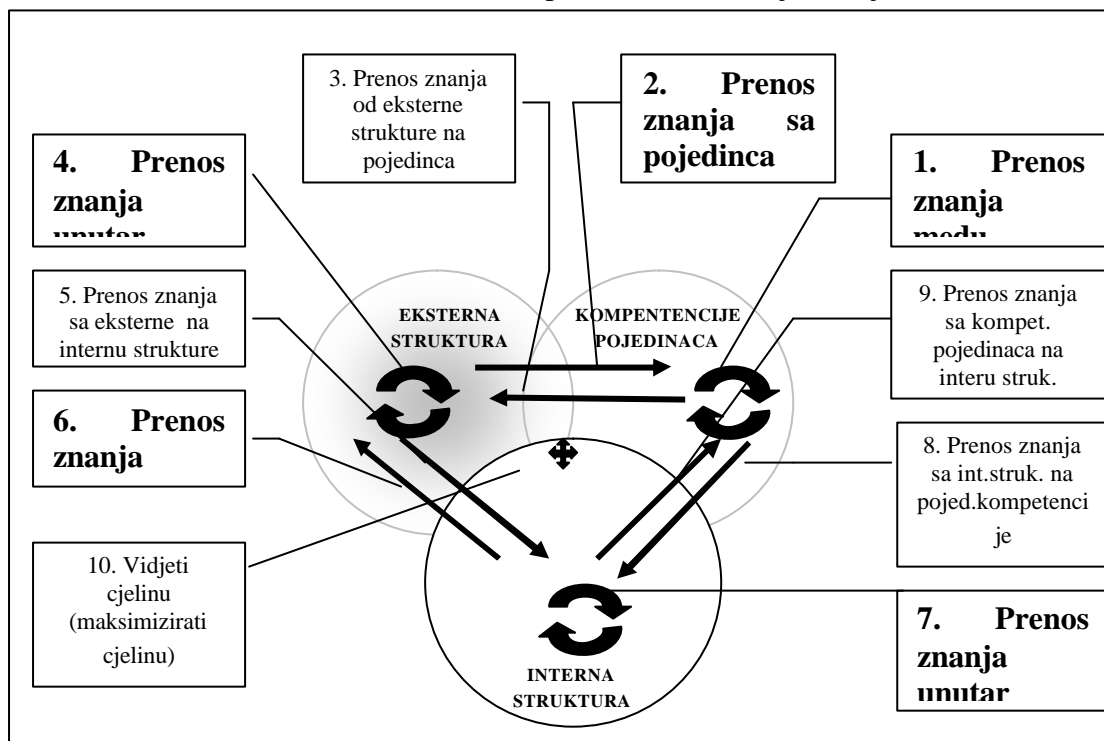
3. Prenos znanja od eksterne strukture na pojedinca

2. Prenos znanja sa pojedinca

4. Prenos znanja unutar

1. Prenos znanja među

5. Prenos znanja sa eksterne na internu strukture

EKSTERNA STRUKTURA

KOMPENTENCIJE POJEDINACA

9. Prenos znanja sa kompet. pojedinaca na interu struk.

6. Prenos znanja

8. Prenos znanja sa int.struk. na pojed.kompetencije

10. Vidjeti cjelinu (maksimizirati cjelinu)

INTERNA STRUKTURA

7. Prenos znanja unutar